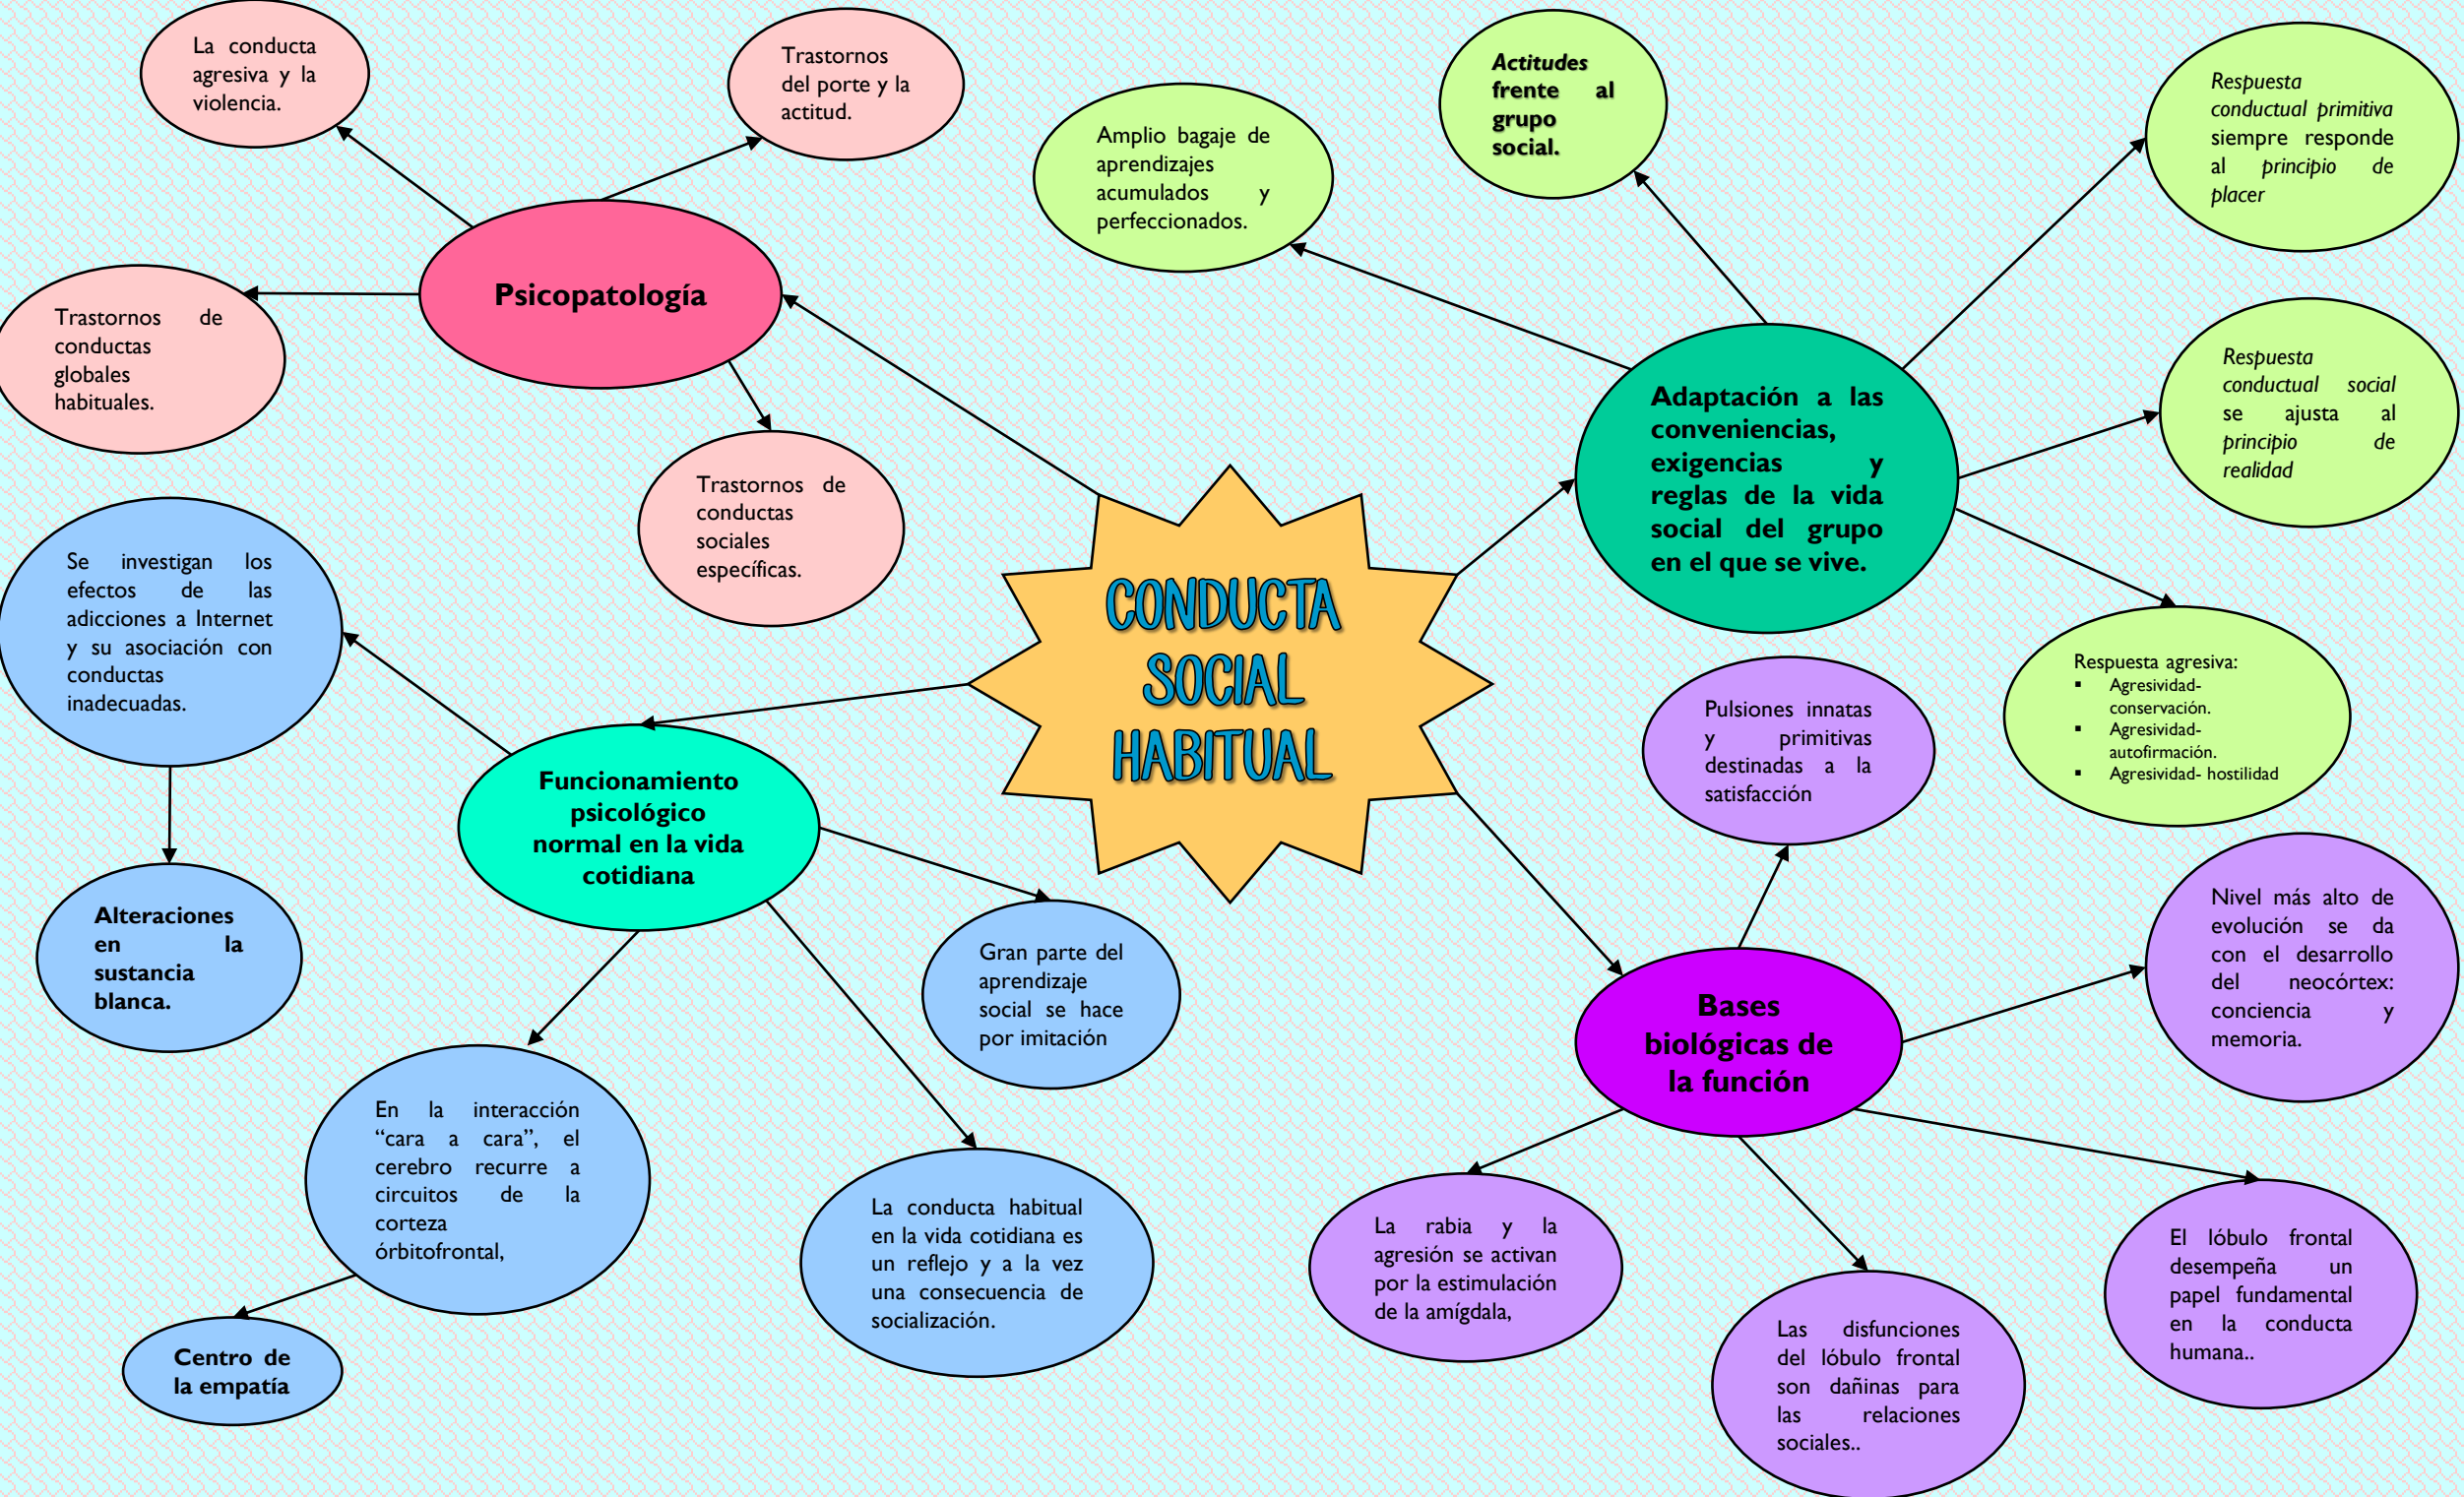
CONDUCTA SOCIAL HABITUAL

Psicopatología

La conducta agresiva y la violencia.

Trastornos del porte y la actitud.

Trastornos de conductas globales habituales.

Trastornos de conductas sociales específicas.

Adaptación a las conveniencias, exigencias y reglas de la vida social del grupo en el que se vive.

Amplio bagaje de aprendizajes acumulados y perfeccionados.

Actitudes frente al grupo social.

Respuesta conductual primitiva siempre responde al principio de placer

Respuesta conductual social se ajusta al principio de realidad

Respuesta agresiva:
- Agresividad-conservación.
- Agresividad-autofirmación.
- Agresividad- hostilidad

Funcionamiento psicológico normal en la vida cotidiana

Se investigan los efectos de las adicciones a Internet y su asociación con conductas inadecuadas.

Alteraciones en la sustancia blanca.

Gran parte del aprendizaje social se hace por imitación

En la interacción "cara a cara", el cerebro recurre a circuitos de la corteza órbitofrontal,

Centro de la empatía

La conducta habitual en la vida cotidiana es un reflejo y a la vez una consecuencia de socialización.

Bases biológicas de la función

Pulsiones innatas y primitivas destinadas a la satisfacción

Nivel más alto de evolución se da con el desarrollo del neocórtex: conciencia y memoria.

La rabia y la agresión se activan por la estimulación de la amígdala,

Las disfunciones del lóbulo frontal son dañinas para las relaciones sociales..

El lóbulo frontal desempeña un papel fundamental en la conducta humana..